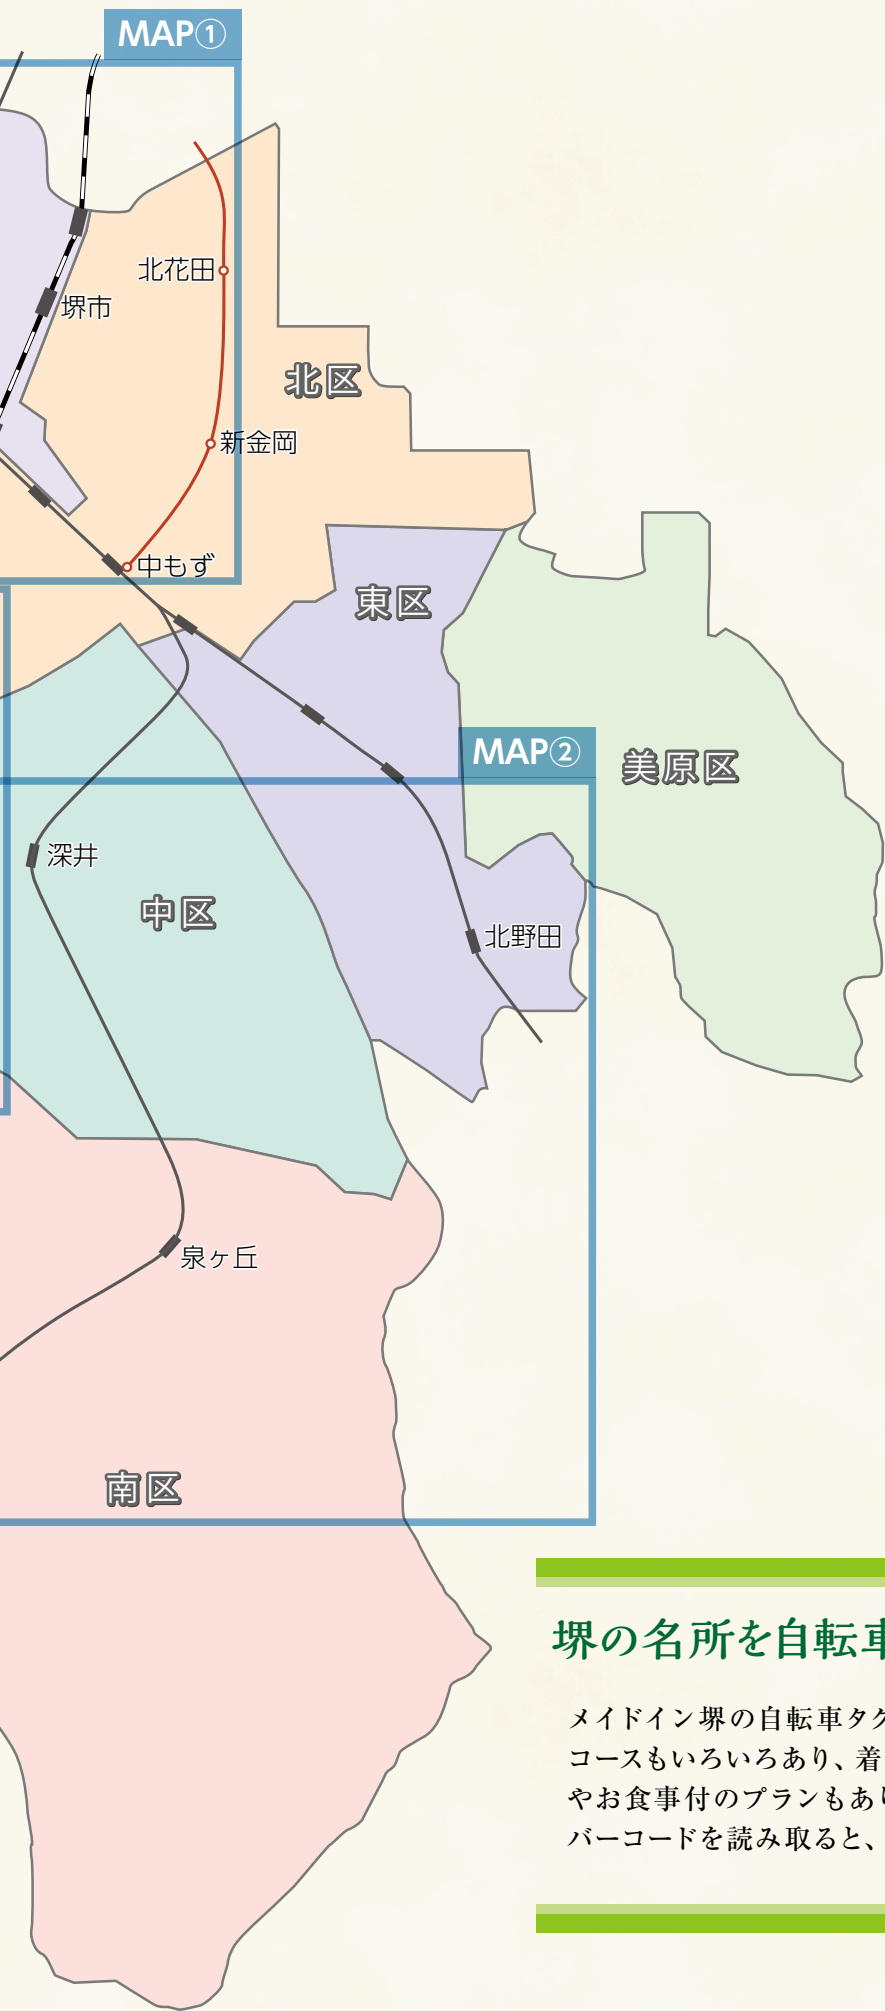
MAP①

北花田

堺市

北区

新金岡

中もず

東区

MAP②

美原区

深井

中区

北野田

泉ヶ丘

南区

堺の名所を自転車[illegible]

メイドイン堺の自転車タク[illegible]
コースもいろいろあり、着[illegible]
やお食事付のプランもあ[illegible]
バーコードを読み取ると、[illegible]